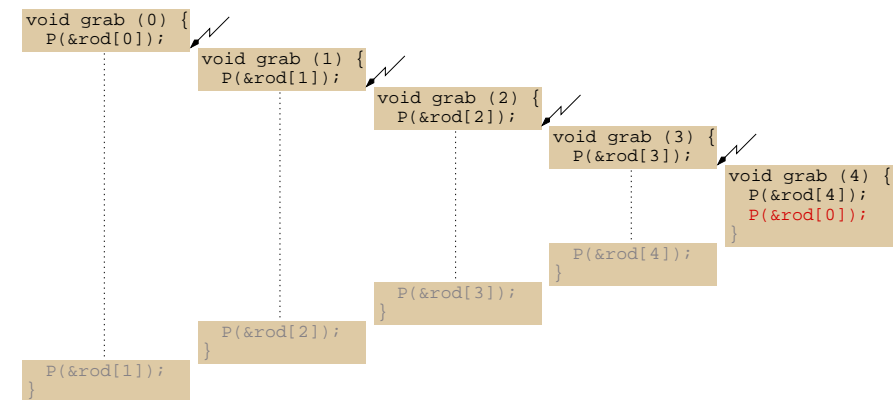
void grab (0) {
  P(&rod[0]);

void grab (1) {
  P(&rod[1]);

void grab (2) {
  P(&rod[2]);

void grab (3) {
  P(&rod[3]);

void grab (4) {
  P(&rod[4]);
  P(&rod[0]);
}

  P(&rod[4]);
}

  P(&rod[3]);
}

  P(&rod[2]);
}

  P(&rod[1]);
}